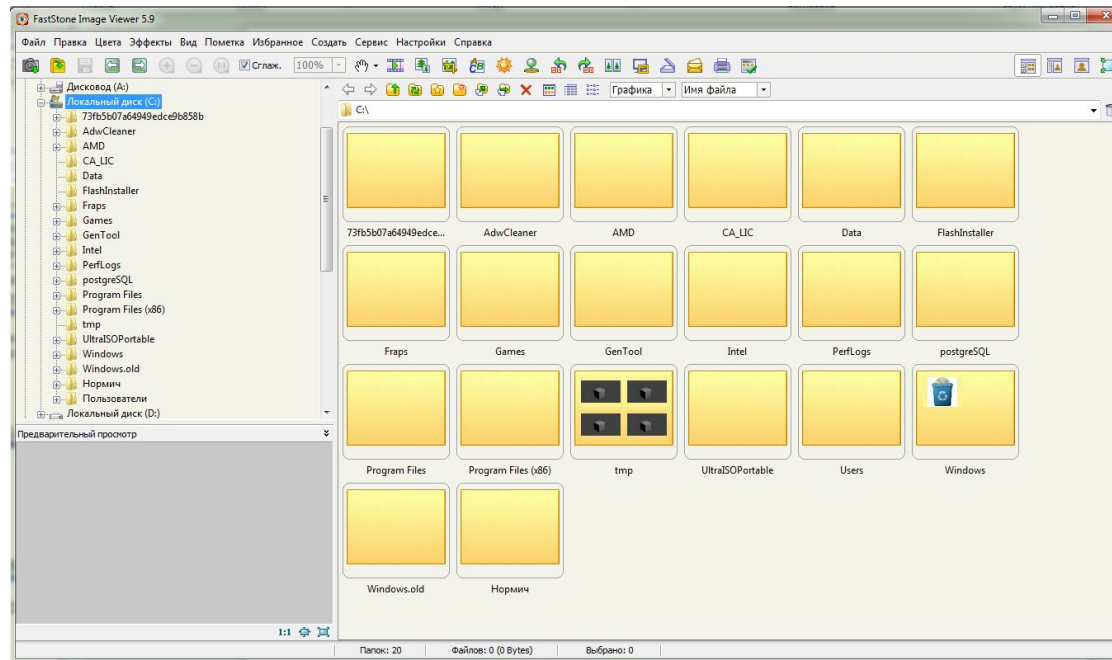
FastStone Image Viewer 5.9

Файл Правка Цвета Эффекты Вид Пометка Избранное Создать Сервис Настройки Справка

Сглаж. 100%

Графика Имя файла

C:\

Дисковод (A:)
Локальный диск (C:)
73fb5b07a64949edce9b858b
AdwCleaner
AMD
CA_LIC
Data
FlashInstaller
Fraps
Games
GenTool
Intel
PerfLogs
postgreSQL
Program Files
Program Files (x86)
tmp
UltraISOPortable
Windows
Windows.old
Нормич
Пользователи
Локальный диск (D:)

Предварительный просмотр

73fb5b07a64949edce...
AdwCleaner
AMD
CA_LIC
Data
FlashInstaller
Fraps
Games
GenTool
Intel
PerfLogs
postgreSQL
Program Files
Program Files (x86)
tmp
UltraISOPortable
Users
Windows
Windows.old
Нормич

1:1

Папок: 20 Файлов: 0 (0 Bytes) Выбрано: 0